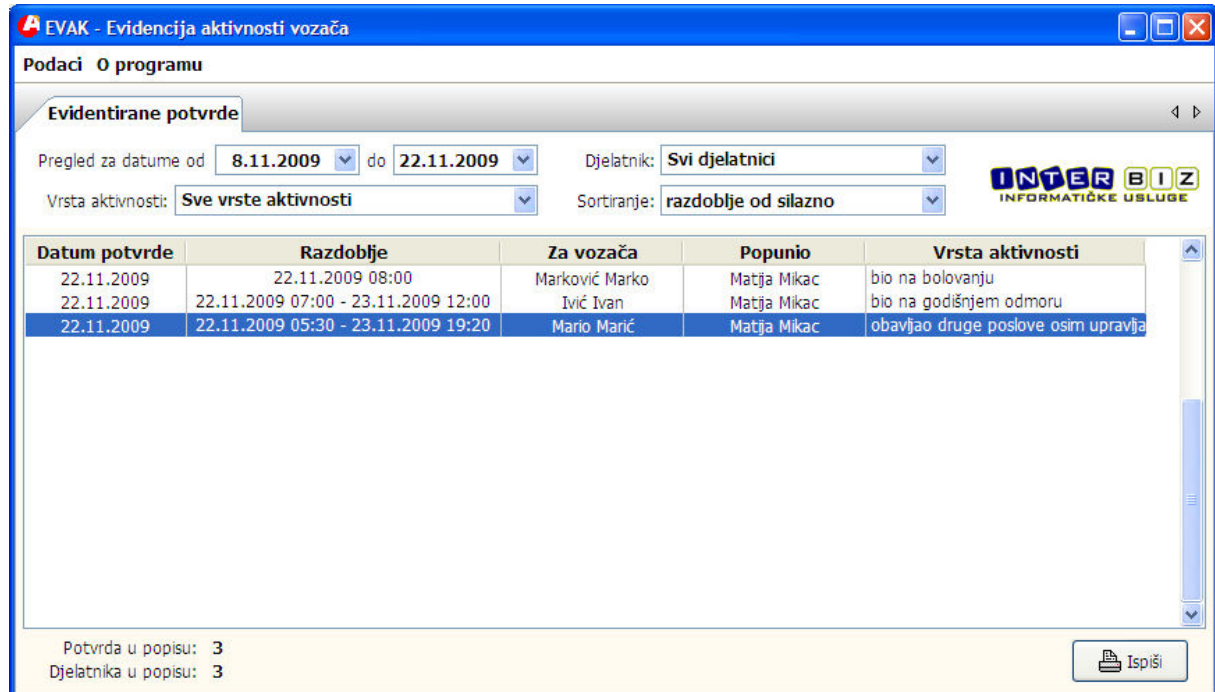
EVAK - Evidencija aktivnosti vozača

Podaci O programu

Evidentirane potvrde

Pregled za datume od 8.11.2009 do 22.11.2009

Djelatnik: Svi djelatnici

Vrsta aktivnosti: Sve vrste aktivnosti

Sortiranje: razdoblje od silazno

INTER BIZ
INFORMATIČKE USLUGE

| Datum potvrde | Razdoblje | Za vozača | Popunio | Vrsta aktivnosti |
|---|---|---|---|---|
| 22.11.2009 | 22.11.2009 08:00 | Marković Marko | Matija Mikac | bio na bolovanju |
| 22.11.2009 | 22.11.2009 07:00 - 23.11.2009 12:00 | Ivić Ivan | Matija Mikac | bio na godišnjem odmoru |
| 22.11.2009 | 22.11.2009 05:30 - 23.11.2009 19:20 | Mario Marić | Matija Mikac | obavljao druge poslove osim upravlja |

Potvrda u popisu: 3
Djelatnika u popisu: 3

Ispiši